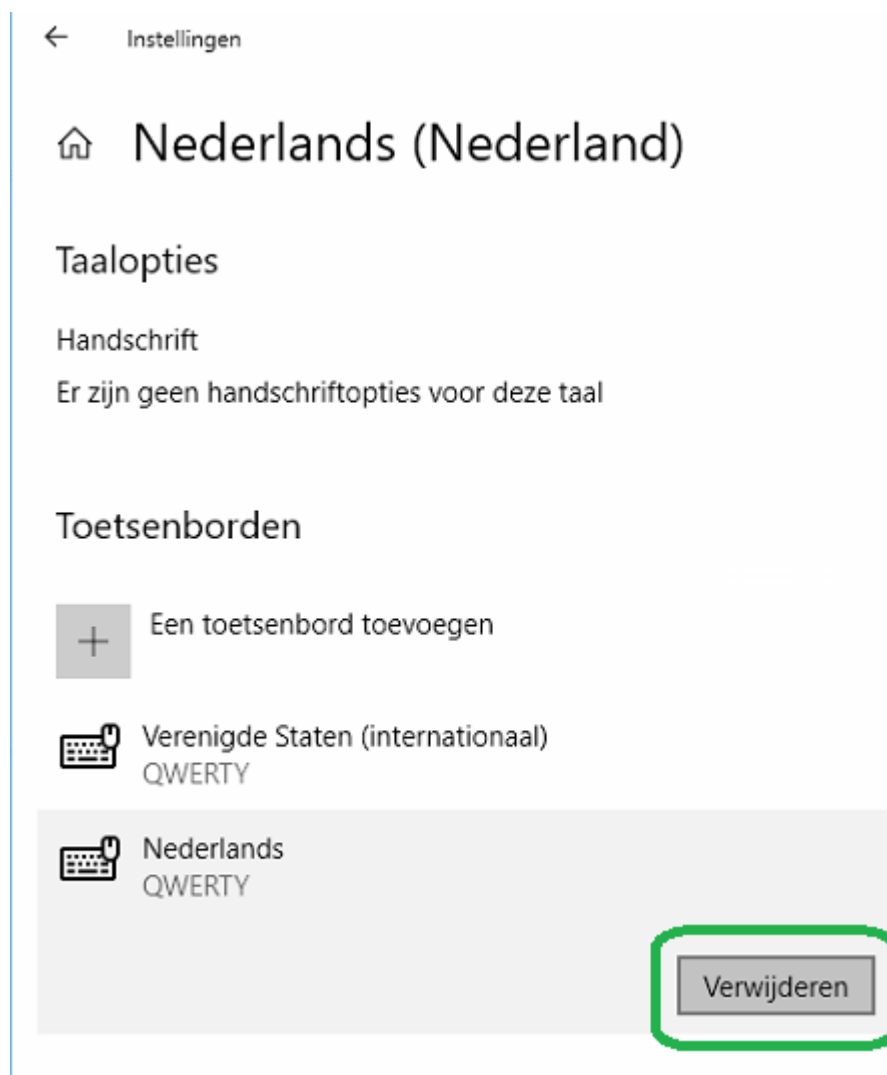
← Instellingen

Nederlands (Nederland)

Taalopties

Handschrift

Er zijn geen handschriftopties voor deze taal

Toetsenborden

+ Een toetsenbord toevoegen

Verenigde Staten (internationaal)
QWERTY

Nederlands
QWERTY

Verwijderen